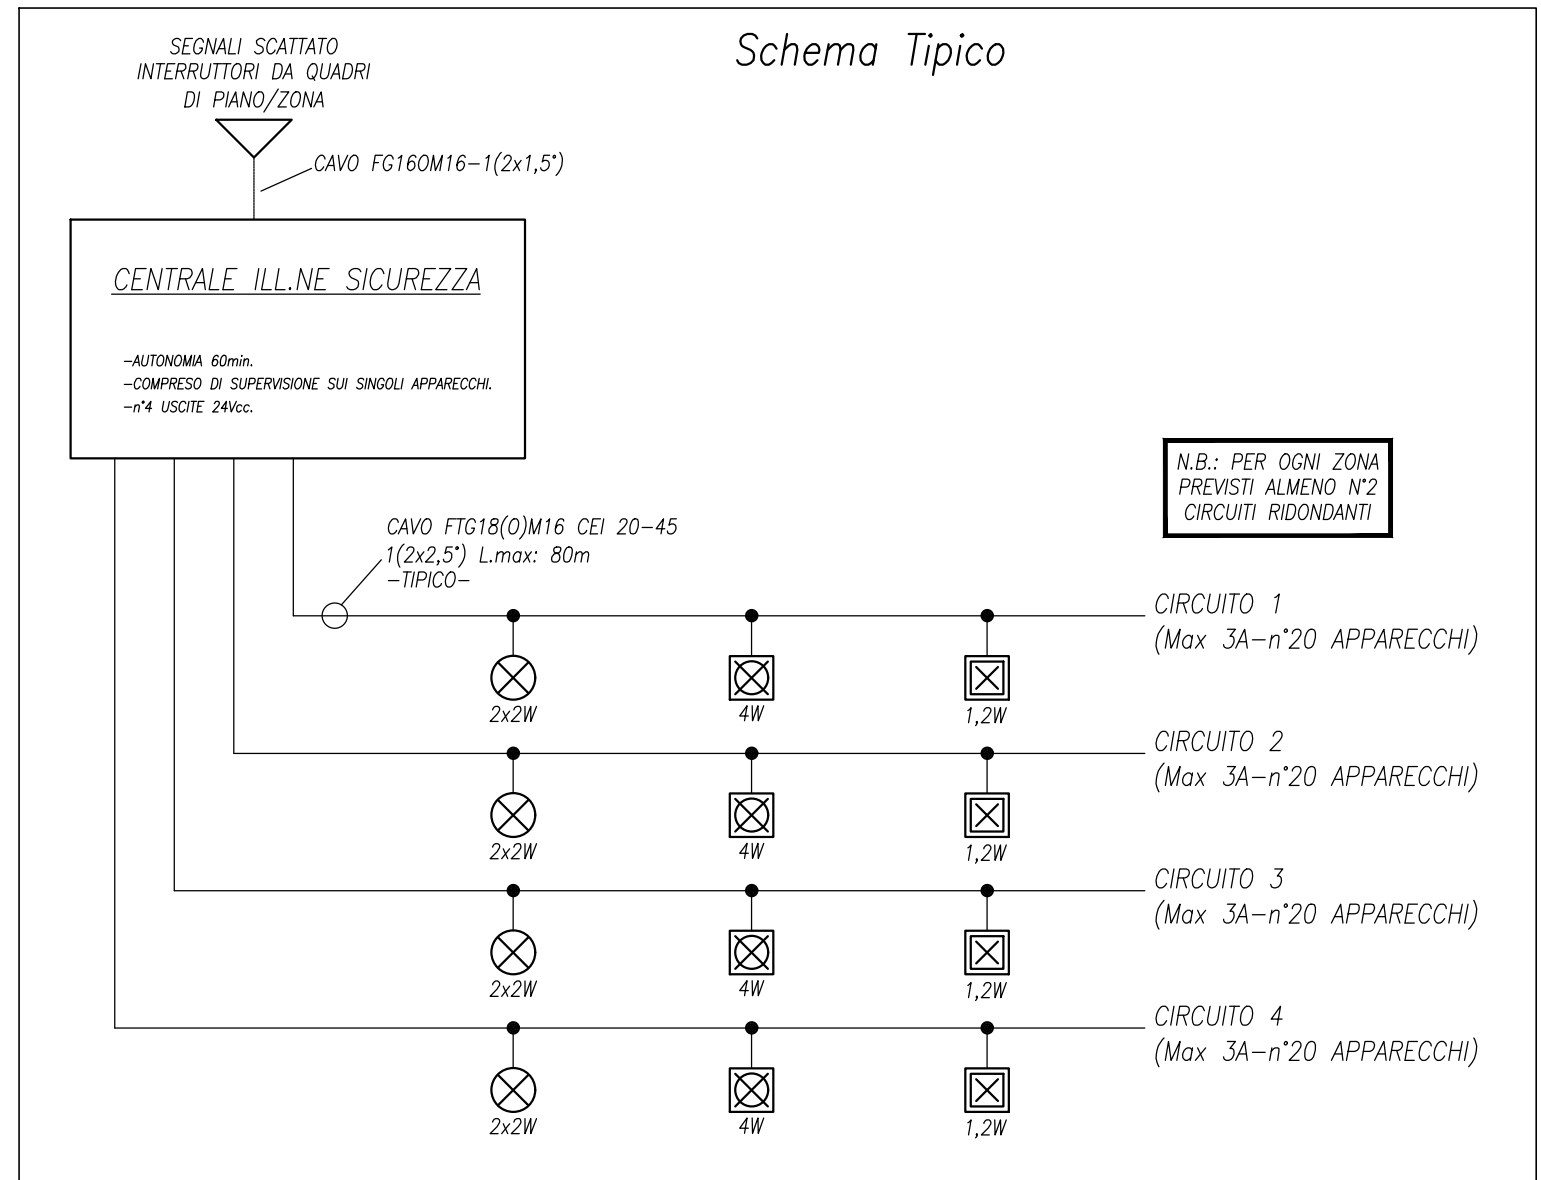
SEGNALI SCATTATO INTERRUTTORI DA QUADRI DI PIANO/ZONA

Schema Tipico

CAVO FG16OM16-1(2x1,5°)

CENTRALE ILL.NE SICUREZZA

-AUTONOMIA 60min.
-COMPRESO DI SUPERVISIONE SUI SINGOLI APPARECCHI.
-n°4 USCITE 24Vcc.

N.B.: PER OGNI ZONA PREVISTI ALMENO N°2 CIRCUITI RIDONDANTI

CAVO FTG18(O)M16 CEI 20-45
1(2x2,5°) L.max: 80m
-TIPICO-

CIRCUITO 1
(Max 3A-n°20 APPARECCHI)

2x2W
4W
1,2W

CIRCUITO 2
(Max 3A-n°20 APPARECCHI)

2x2W
4W
1,2W

CIRCUITO 3
(Max 3A-n°20 APPARECCHI)

2x2W
4W
1,2W

CIRCUITO 4
(Max 3A-n°20 APPARECCHI)

2x2W
4W
1,2W